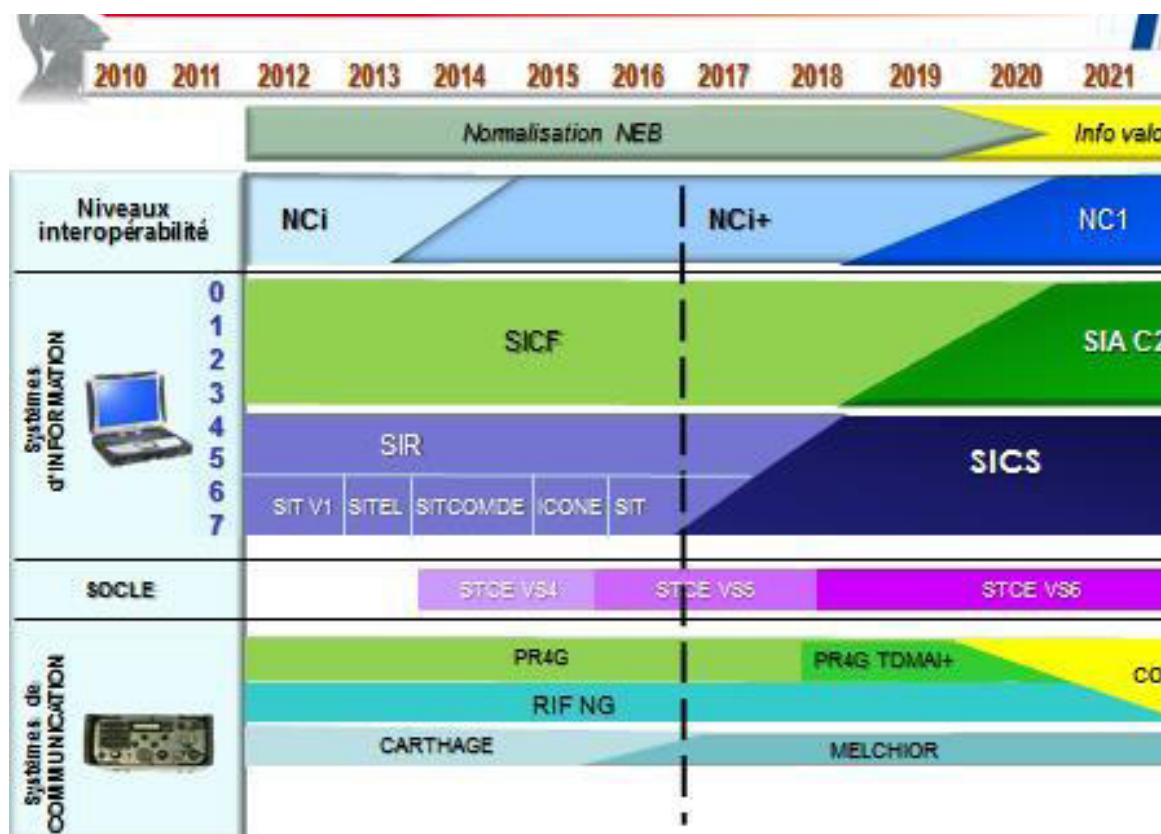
2010 2011 2012 2013 2014 2015 2016 2017 2018 2019 2020 2021

Normalisation NEB

Info valo

Niveaux interopérabilité

NCi

NCi+

NC1

Systèmes d'INFORMATION

0 1 2 3 4 5 6 7

SICF

SIA C2

SIR

SICS

SIT V1 SITEL SITCOMDE ICONE SIT

SOCLE

STCE VS4

STCE VS5

STCE VS6

Systèmes de COMMUNICATION

PR4G

PR4G TDMAI+

CO

RIF NG

CARTHAGE

MELCHIOR